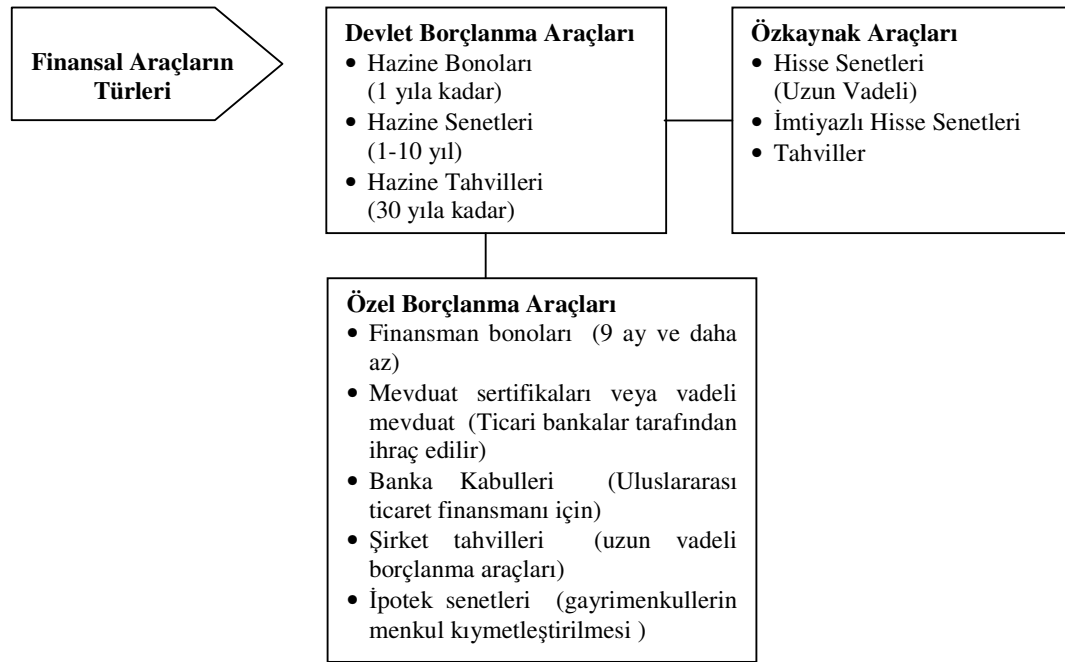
Finansal Araçların Türleri

Devlet Borçlanma Araçları
- Hazine Bonoları (1 yıla kadar)
- Hazine Senetleri (1-10 yıl)
- Hazine Tahvilleri (30 yıla kadar)

Özkaynak Araçları
- Hisse Senetleri (Uzun Vadeli)
- İmtiyazlı Hisse Senetleri
- Tahviller

Özel Borçlanma Araçları
- Finansman bonoları (9 ay ve daha az)
- Mevduat sertifikaları veya vadeli mevduat (Ticari bankalar tarafından ihraç edilir)
- Banka Kabulleri (Uluslararası ticaret finansmanı için)
- Şirket tahvilleri (uzun vadeli borçlanma araçları)
- İpotek senetleri (gayrimenkullerin menkul kıymetleştirilmesi )